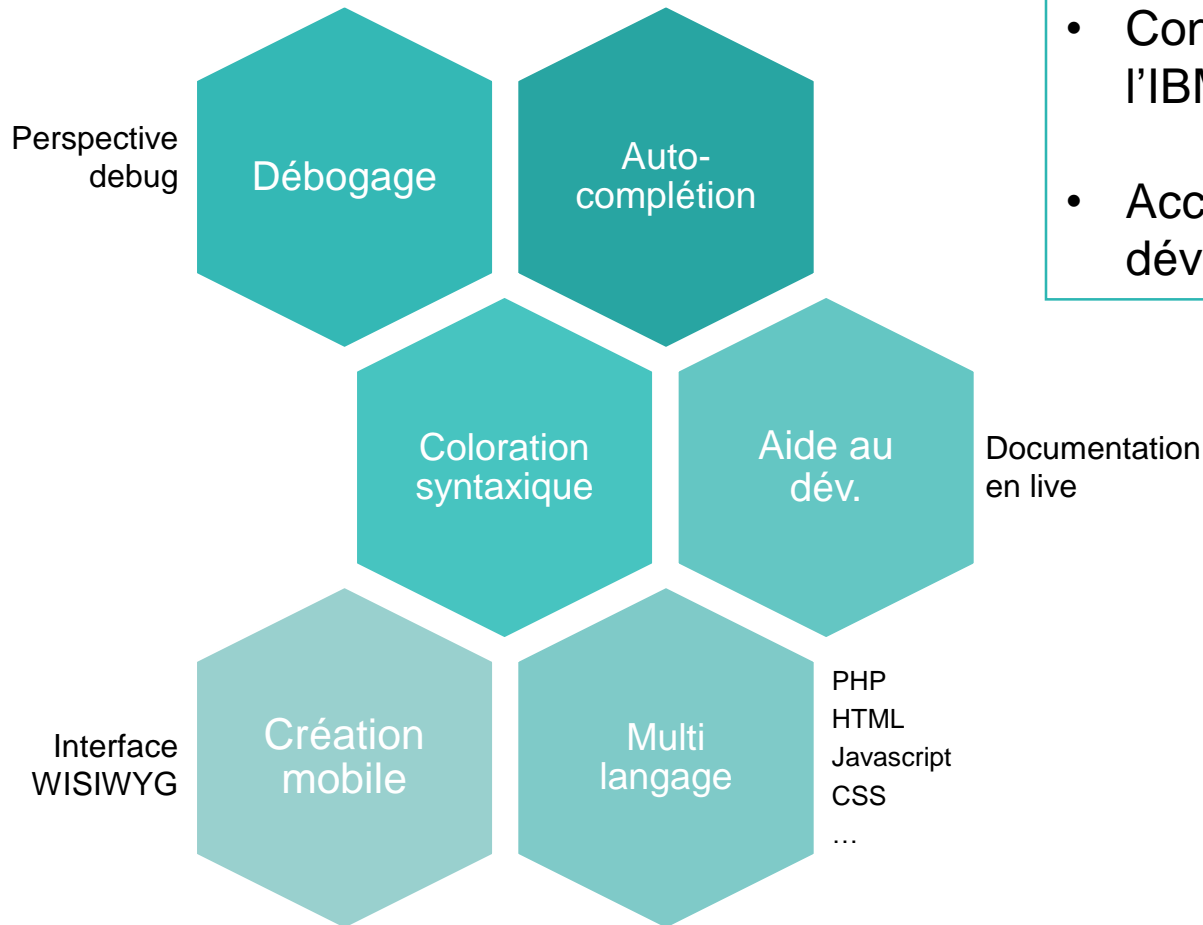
• Con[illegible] l'IBM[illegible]

• Acc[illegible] dév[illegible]

Perspective debug

Débogage

Auto-complétion

Coloration syntaxique

Aide au dév.

Documentation en live

Interface WISIWYG

Création mobile

Multi langage

PHP
HTML
Javascript
CSS
…